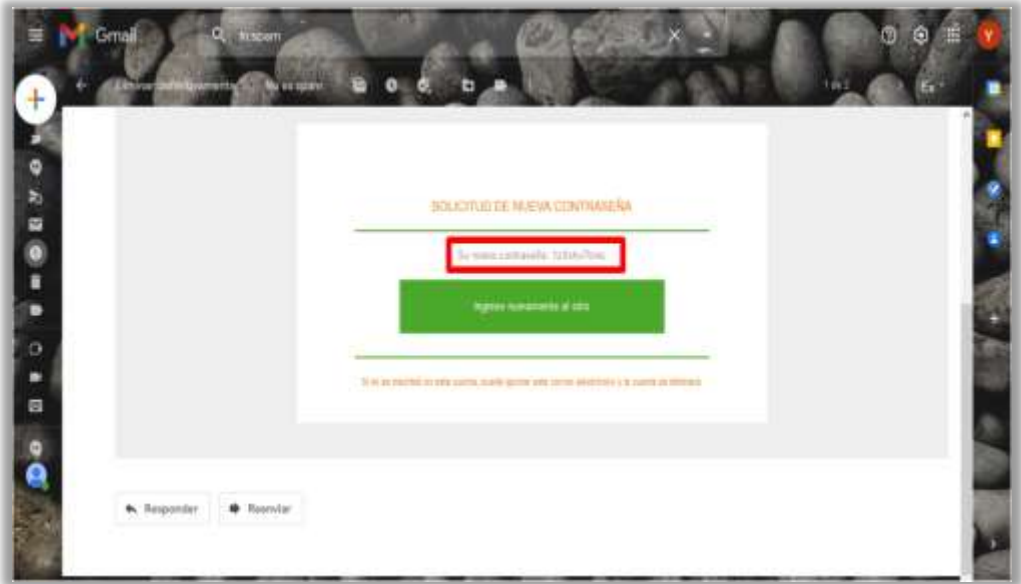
Gmail

in:spam

Eliminar definitivamente

No es spam

1 de 2

SOLICITUD DE NUEVA CONTRASEÑA

Su nueva contraseña: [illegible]

Ingrese nuevamente al sitio

Si no se inscribió en esta cuenta, puede ignorar este correo electrónico y la cuenta se eliminará

Responder

Reenviar